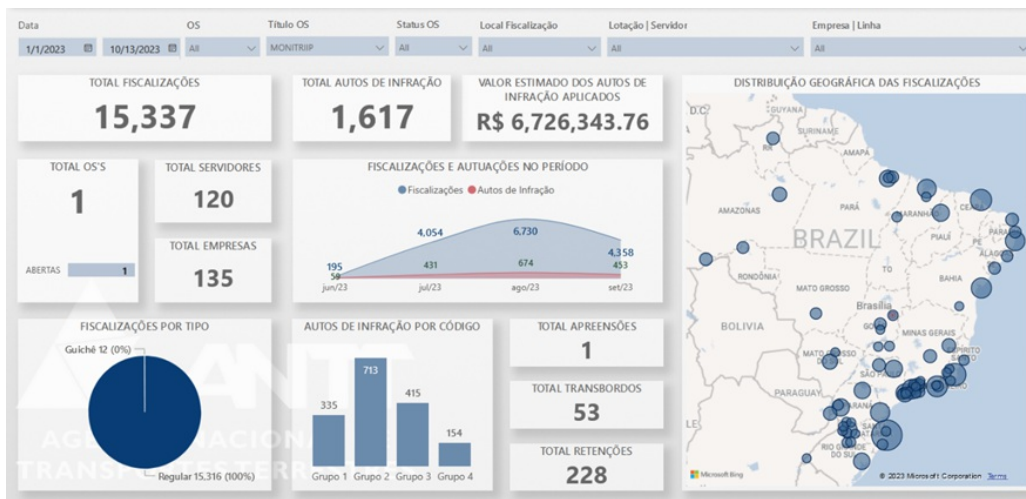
Data | OS | Título OS | Status OS | Local Fiscalização | Lotação | Servidor | Empresa | Linha

1/1/2023 | 10/13/2023 | All | MONITRIIP | All | All | All | All

TOTAL FISCALIZAÇÕES
15,337

TOTAL AUTOS DE INFRAÇÃO
1,617

VALOR ESTIMADO DOS AUTOS DE INFRAÇÃO APLICADOS
R$ 6,726,343.76

DISTRIBUIÇÃO GEOGRÁFICA DAS FISCALIZAÇÕES

TOTAL OS'S
1

ABERTAS 1

TOTAL SERVIDORES
120

TOTAL EMPRESAS
135

FISCALIZAÇÕES E AUTUAÇÕES NO PERÍODO
Fiscalizações Autos de Infração

195 4,054 6,730 4,358
59 431 674 453
jun/23 jul/23 ago/23 set/23

D.C. GUYANA SURINAME AMAPÁ AMAZONAS PARÁ MARANHÃO CEARÁ PIAUÍ PARAÍBA ALAGOAS BRAZIL RONDÔNIA TO BAHIA MATO GROSSO Brasília BOLIVIA MINAS GERAIS MATO GROSSO ESPÍRITO SÃO PAULO PARAGUAY RIO GRANDE DO SUL

FISCALIZAÇÕES POR TIPO
Guichê 12 (0%)
Regular 15,316 (100%)

AUTOS DE INFRAÇÃO POR CÓDIGO
335 713 415 154
Grupo 1 Grupo 2 Grupo 3 Grupo 4

TOTAL APREENSÕES
1

TOTAL TRANSBORDOS
53

TOTAL RETENÇÕES
228

ANTT
AGÊNCIA NACIONAL DE TRANSPORTES TERRESTRES

Microsoft Bing
© 2023 Microsoft Corporation Terms